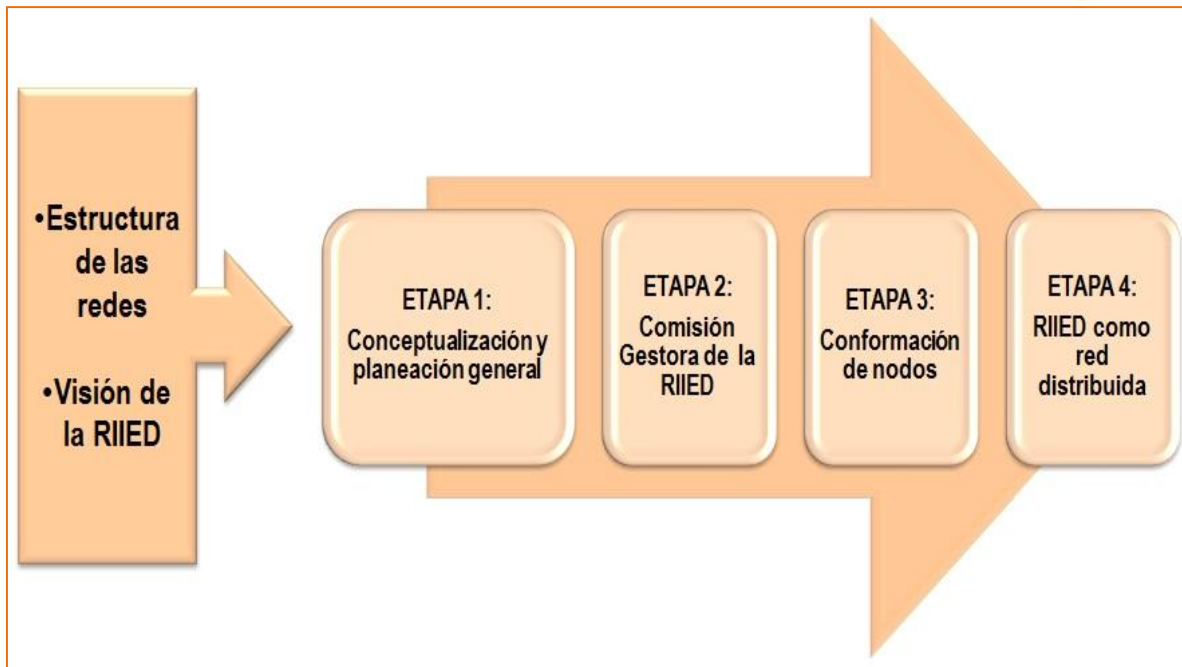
•Estructura de las redes

•Visión de la RIIED

ETAPA 1:
Conceptualización y planeación general

ETAPA 2:
Comisión Gestora de la RIIED

ETAPA 3:
Conformación de nodos

ETAPA 4:
RIIED como red distribuida